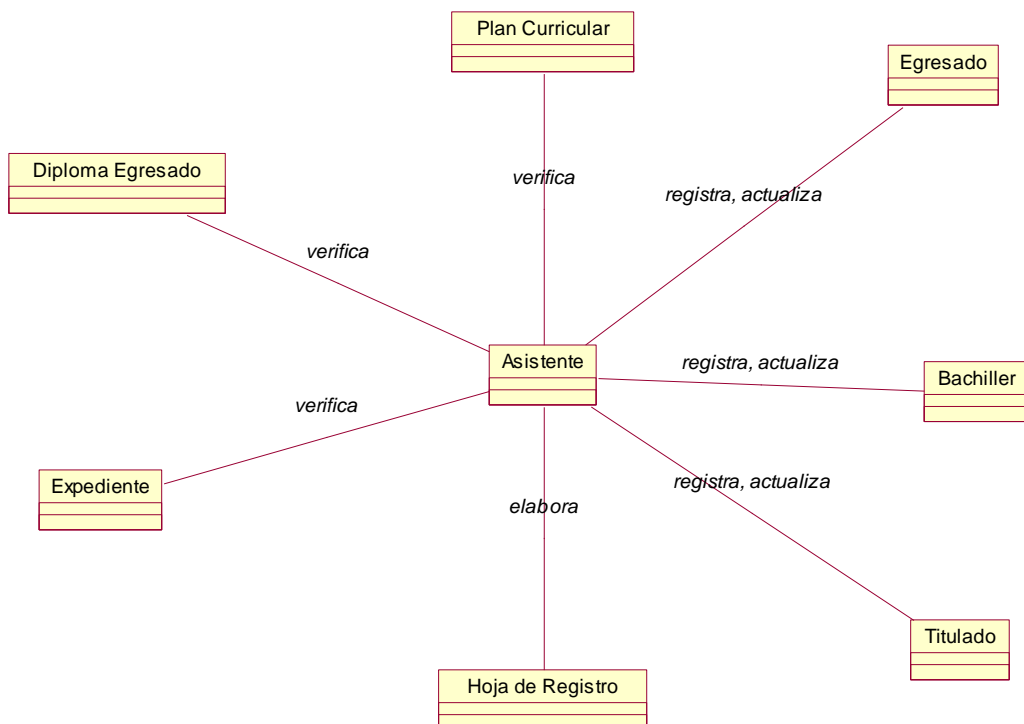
Plan Curricular

Egresado

Diploma Egresado

verifica

registra, actualiza

verifica

Asistente

registra, actualiza

Bachiller

verifica

registra, actualiza

Expediente

elabora

Titulado

Hoja de Registro